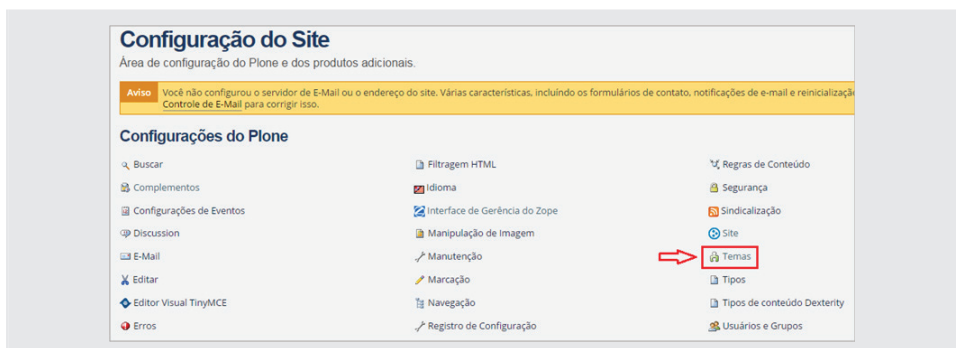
Configuração do Site

Área de configuração do Plone e dos produtos adicionais.

Aviso Você não configurou o servidor de E-Mail ou o endereço do site. Várias características, incluindo os formulários de contato, notificações de e-mail e reinicializaçã Controle de E-Mail para corrigir isso.

Configurações do Plone

Buscar
Complementos
Configurações de Eventos
Discussion
E-Mail
Editar
Editor Visual TinyMCE
Erros

Filtragem HTML
Idioma
Interface de Gerência do Zope
Manipulação de Imagem
Manutenção
Marcação
Navegação
Registro de Configuração

Regras de Conteúdo
Segurança
Sindicalização
Site
Temas
Tipos
Tipos de conteúdo Dexterity
Usuários e Grupos